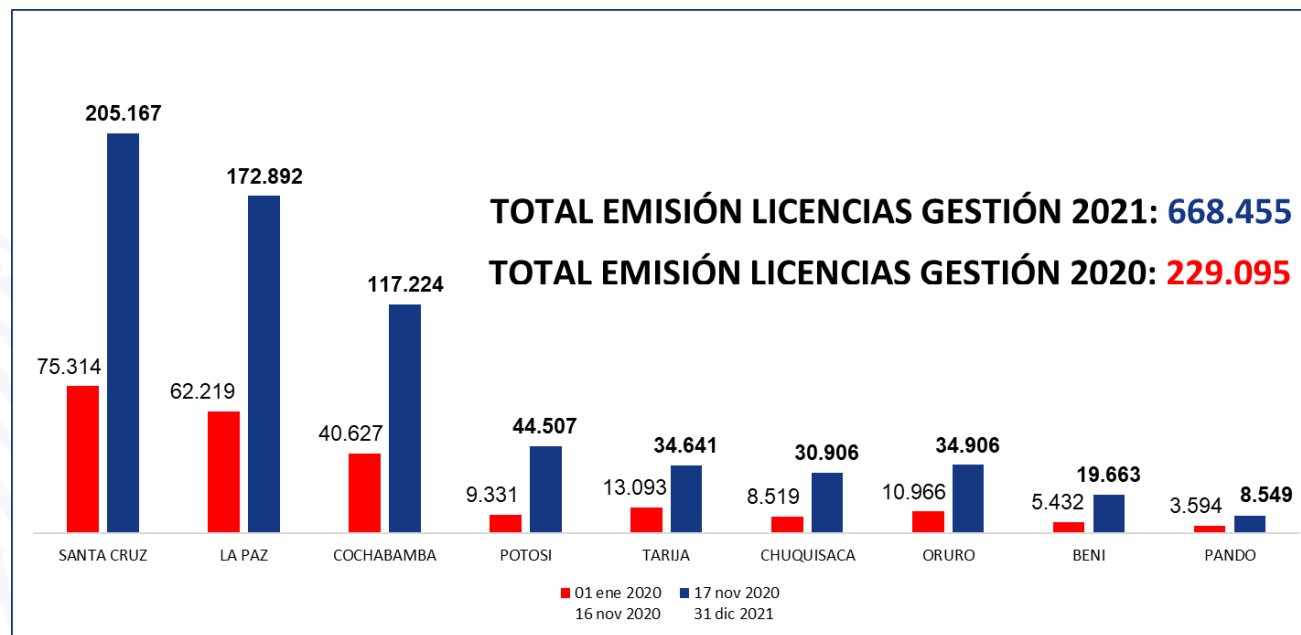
TOTAL EMISIÓN LICENCIAS GESTIÓN 2021: 668.455
TOTAL EMISIÓN LICENCIAS GESTIÓN 2020: 229.095

| | 01 ene 2020 16 nov 2020 | 17 nov 2020 31 dic 2021 |
|---|---|---|
| SANTA CRUZ | 75.314 | 205.167 |
| LA PAZ | 62.219 | 172.892 |
| COCHABAMBA | 40.627 | 117.224 |
| POTOSI | 9.331 | 44.507 |
| TARIJA | 13.093 | 34.641 |
| CHUQUISACA | 8.519 | 30.906 |
| ORURO | 10.966 | 34.906 |
| BENI | 5.432 | 19.663 |
| PANDO | 3.594 | 8.549 |

01 ene 2020 16 nov 2020
17 nov 2020 31 dic 2021